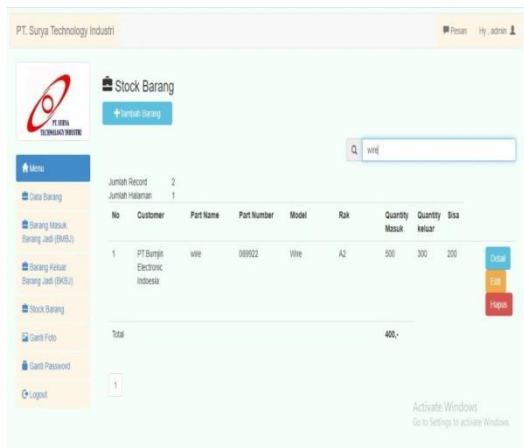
PT. Surya Technology Industri

Pesan Hy, admin

PT SURYA TECHNOLOGY INDUSTRI

Menu

Data Barang

Barang Masuk Barang Jadi (BMBJ)

Barang Keluar Barang Jadi (BKBJ)

Stock Barang

Ganti Foto

Ganti Password

Logout

Stock Barang

+Tambah Barang

wire

Jumlah Record 2
Jumlah Halaman 1

| No | Customer | Part Name | Part Number | Model | Rak | Quantity Masuk | Quantity keluar | Sisa | |
|---|---|---|---|---|---|---|---|---|---|
| 1 | PT.Bumjin Electronic Indosesia | wire | 089922 | Wire | A2 | 500 | 300 | 200 | Detail Edit Hapus |
| Total | | | | | | 400,- | | | |

1

Activate Windows
Go to Settings to activate Windows.